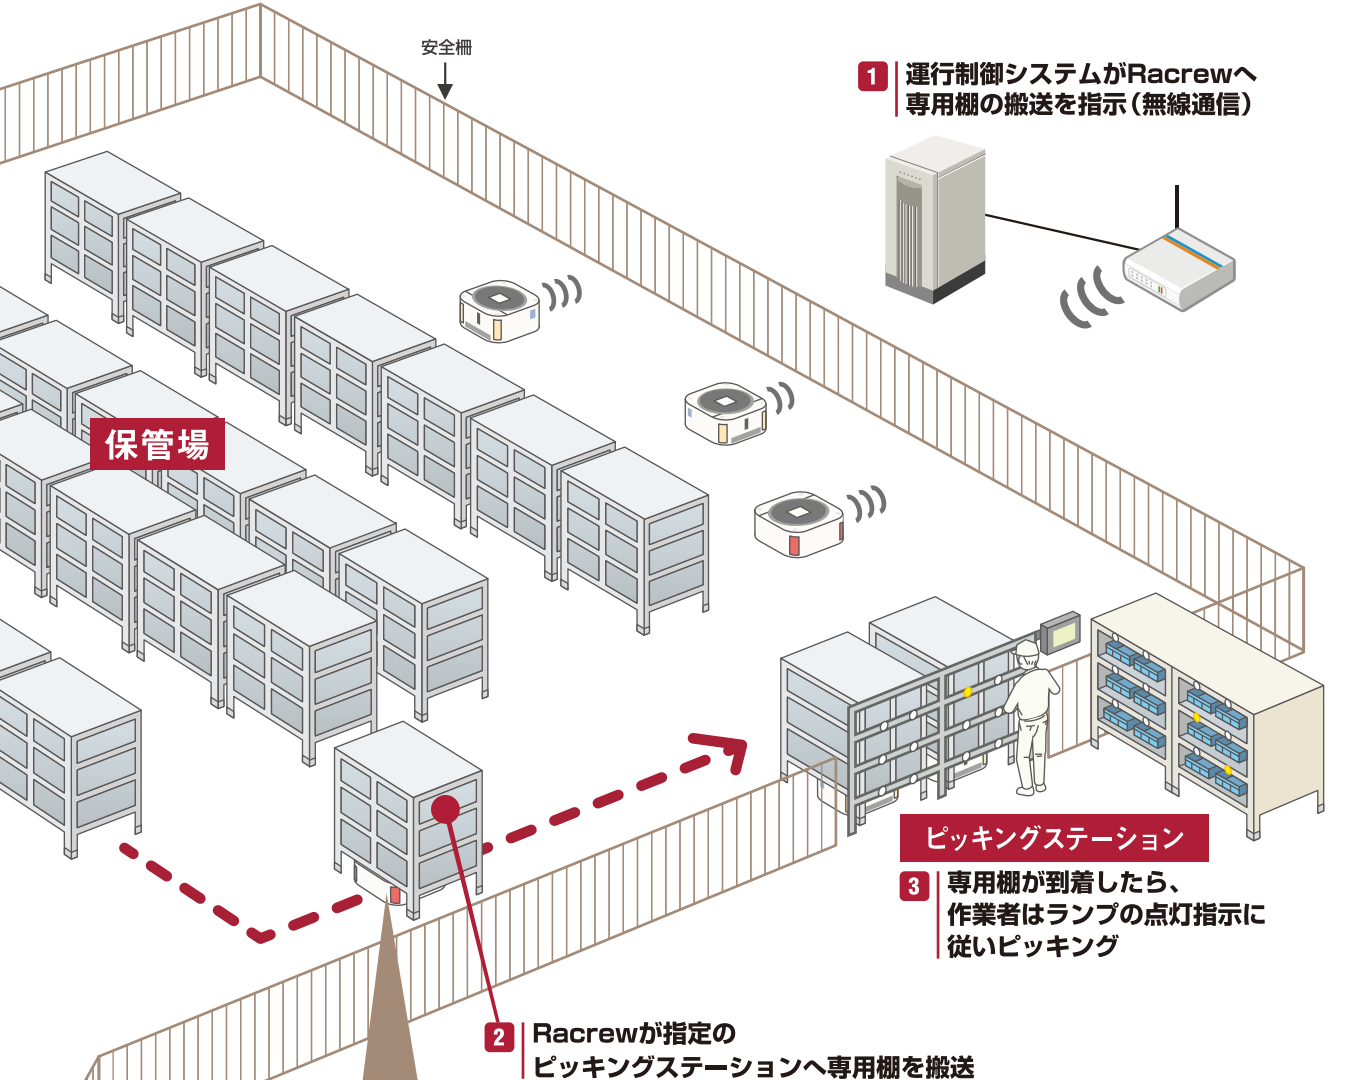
安全柵

1 運行制御システムがRacrewへ専用棚の搬送を指示（無線通信）

保管場

ピッキングステーション

3 専用棚が到着したら、作業者はランプの点灯指示に従いピッキング

2 Racrewが指定のピッキングステーションへ専用棚を搬送